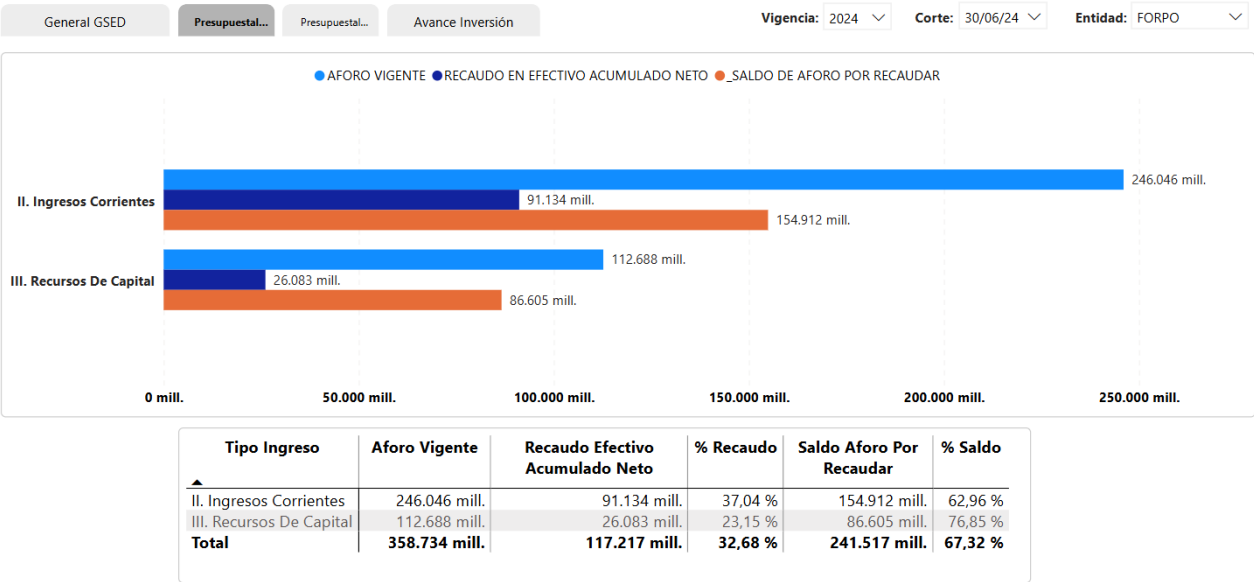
General GSED | Presupuestal... | Presupuestal... | Avance Inversión

Vigencia: 2024 Corte: 30/06/24 Entidad: FORPO

AFORO VIGENTE RECAUDO EN EFECTIVO ACUMULADO NETO _SALDO DE AFORO POR RECAUDAR

II. Ingresos Corrientes
246.046 mill.
91.134 mill.
154.912 mill.

III. Recursos De Capital
112.688 mill.
26.083 mill.
86.605 mill.

0 mill. 50.000 mill. 100.000 mill. 150.000 mill. 200.000 mill. 250.000 mill.

| Tipo Ingreso | Aforo Vigente | Recaudo Efectivo Acumulado Neto | % Recaudo | Saldo Aforo Por Recaudar | % Saldo |
|---|---|---|---|---|---|
| II. Ingresos Corrientes | 246.046 mill. | 91.134 mill. | 37,04 % | 154.912 mill. | 62,96 % |
| III. Recursos De Capital | 112.688 mill. | 26.083 mill. | 23,15 % | 86.605 mill. | 76,85 % |
| Total | 358.734 mill. | 117.217 mill. | 32,68 % | 241.517 mill. | 67,32 % |